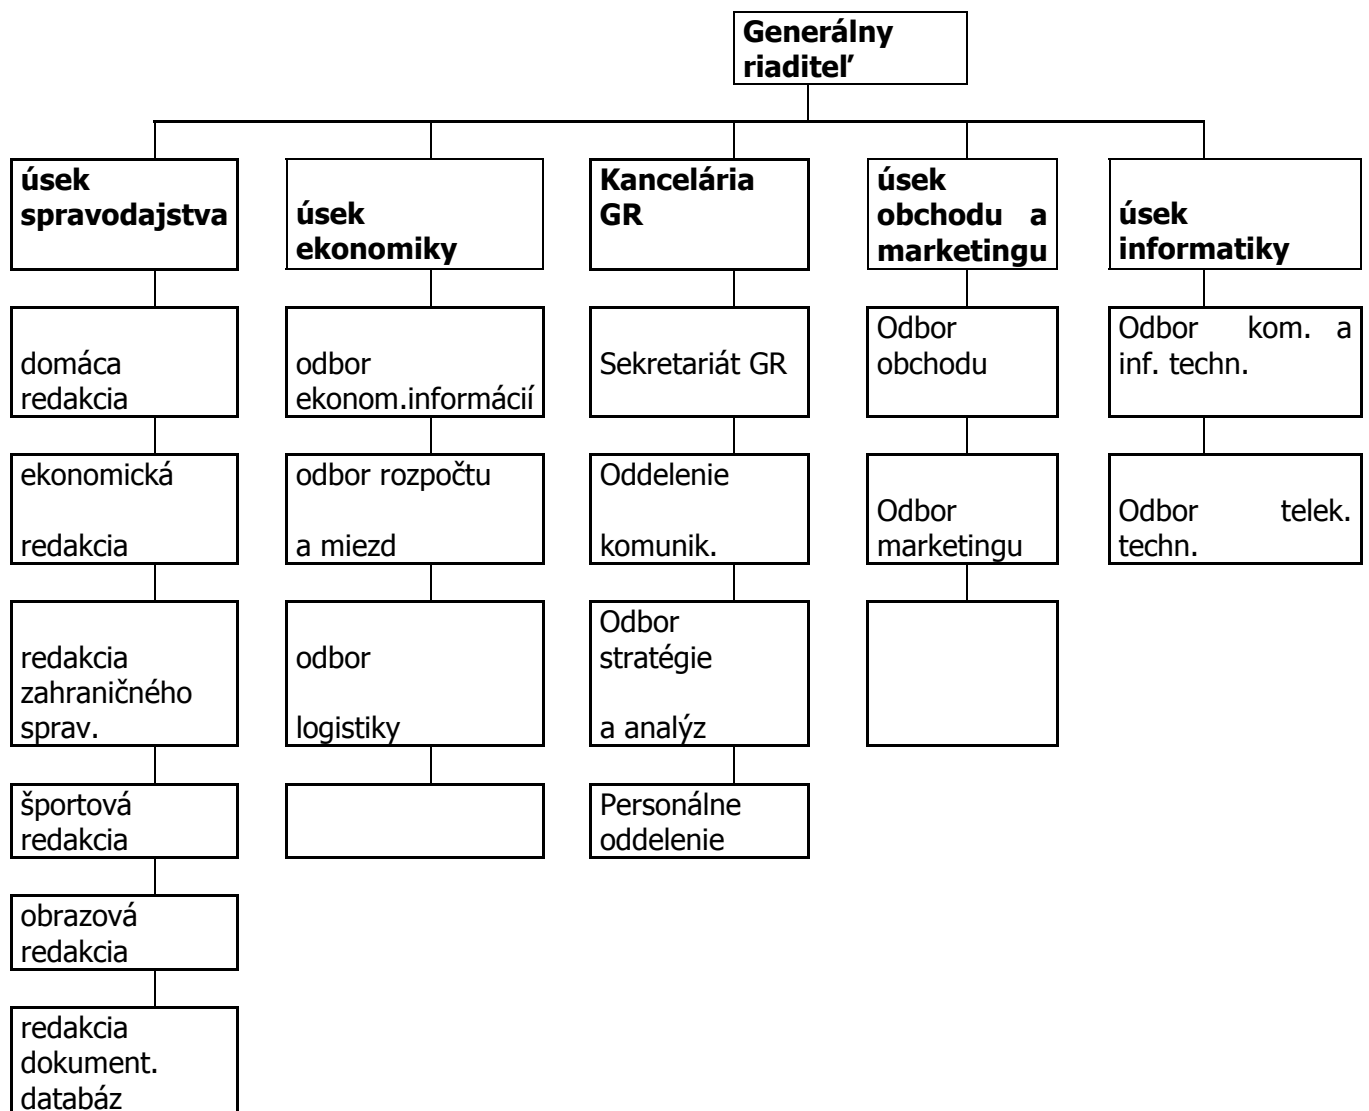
Generálny riaditel'

úsek spravodajstva

úsek ekonomiky

Kancelária GR

úsek obchodu a marketingu

úsek informatiky

domáca redakcia

ekonomická redakcia

redakcia zahraničného sprav.

športová redakcia

obrazová redakcia

redakcia dokument. databáz

odbor ekonom.informácií

odbor rozpočtu a miezd

odbor logistiky

Sekretariát GR

Oddelenie komunik.

Odbor stratégie a analýz

Personálne oddelenie

Odbor obchodu

Odbor marketingu

Odbor kom. a inf. techn.

Odbor telek. techn.